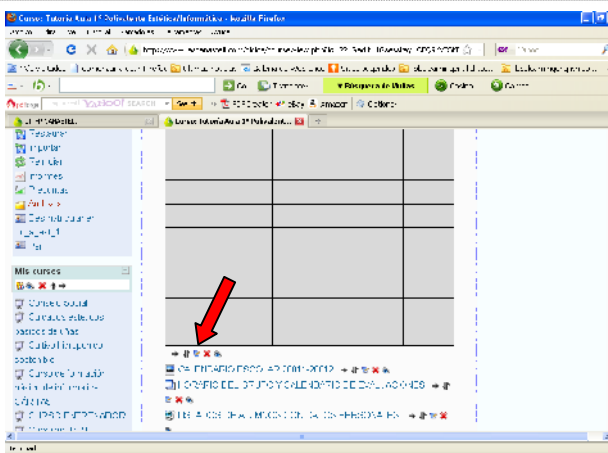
Cursos: Tutoría Aula 1º Polivalente Estética/Informática - Mozilla Firefox

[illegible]

Go

Búsqueda de Videos

Cocina

Correo

YAHOO! SEARCH

Search

eBay

Amazon

Options

Cursos: Tutoría Aula 1º Polivalent...

Restaurar

Importar

Reiniciar

Informes

Preguntas

Archivos

Desmatricularme

Mis cursos

Curso Escolar

Cursos de estética

Cursos Informática

Cursos formación

CALENDARIO ESCOLAR 2011-2012

HORARIO DEL GRUPO Y CALENDARIO DE EVALUACIONES

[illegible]